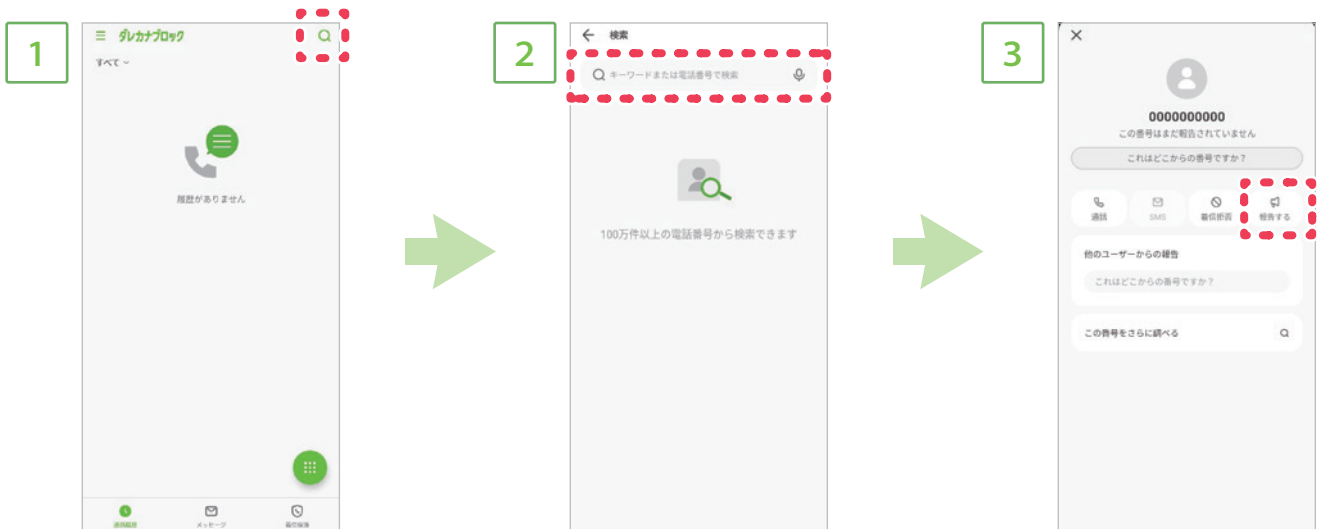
1

ダレカナブロック

すべて

履歴がありません

通話履歴　メッセージ　着信保護

2

検索

キーワードまたは電話番号で検索

100万件以上の電話番号から検索できます

3

0000000000

この番号はまだ報告されていません

これはどこからの番号ですか？

通話　SMS　着信拒否　報告する

他のユーザーからの報告

これはどこからの番号ですか？

この番号をさらに調べる